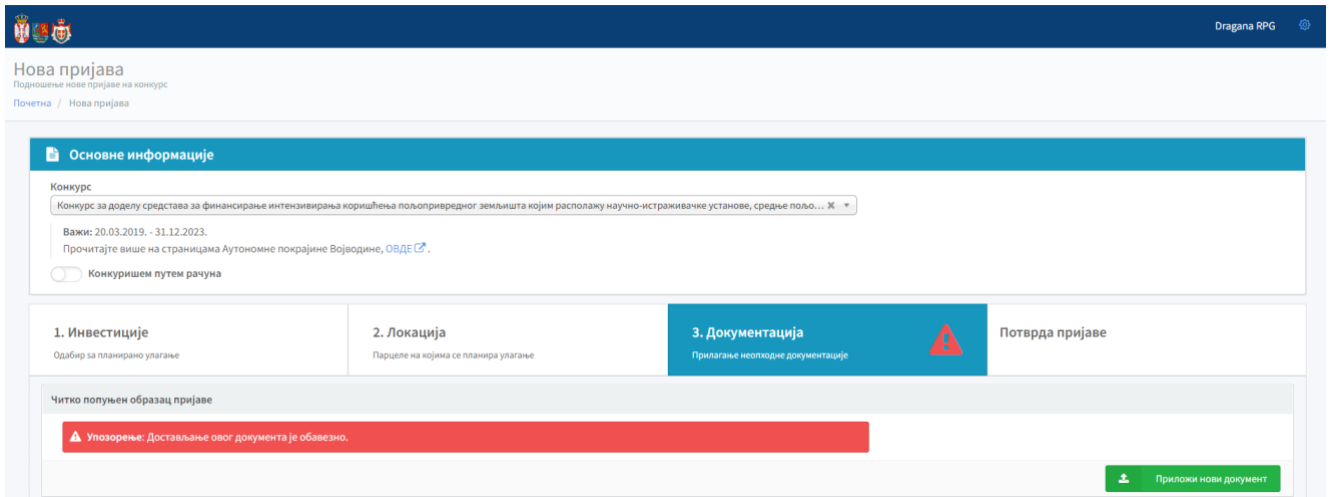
Dragana RPG

Нова пријава
Подношење нове пријаве на конкурс

Почетна / Нова пријава

Основне информације

Конкурс
Конкурс за доделу средстава за финансирање интензивирања коришћења пољопривредног земљишта којим располажу научно-истраживачке установе, средње пољо... ✖

Важи: 20.03.2019. - 31.12.2023.
Прочитајте више на страницама Аутономне покрајине Војводине, ОВДЕ.

Конкуришем путем рачуна

1. Инвестиције
Одабир за планирано улагање

2. Локација
Парцеле на којима се планира улагање

3. Документација
Прилагање неопходне документације

Потврда пријаве

Читко попуњен образац пријаве

Упозорење: Достављање овог документа је обавезно.

Приложи нови документ